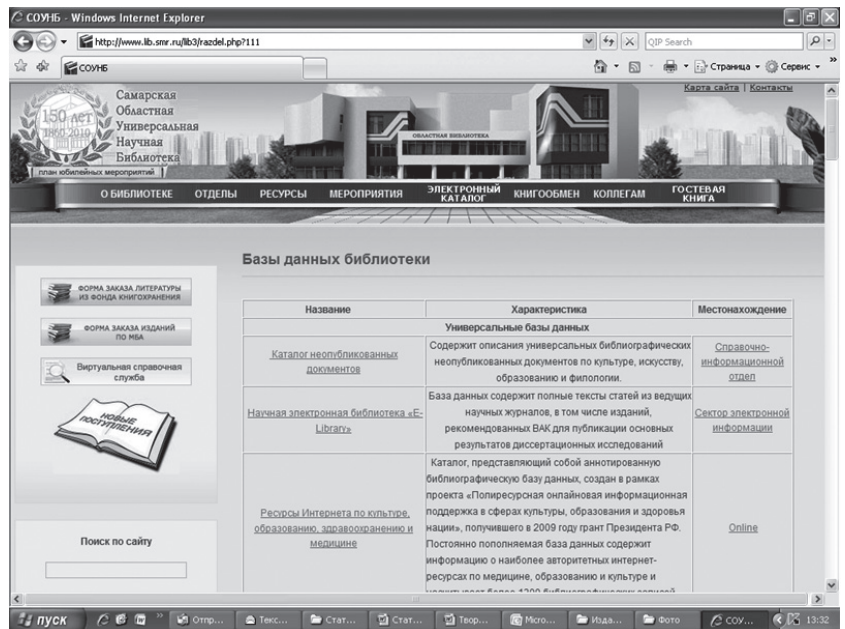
СОУНБ - Windows Internet Explorer

http://www.lib.smr.ru/lib3/razdel.php?111

QIP Search

СОУНБ

Страница · Сервис ·

150 лет 1860-2010

Самарская Областная Универсальная Научная Библиотека

план юбилейных мероприятий

Карта сайта | Контакты

ОБЛАСТНАЯ БИБЛИОТЕКА

О БИБЛИОТЕКЕ ОТДЕЛЫ РЕСУРСЫ МЕРОПРИЯТИЯ ЭЛЕКТРОННЫЙ КАТАЛОГ КНИГООБМЕН КОЛЛЕГАМ ГОСТЕВАЯ КНИГА

ФОРМА ЗАКАЗА ЛИТЕРАТУРЫ ИЗ ФОНДА КНИГОХРАНЕНИЯ

ФОРМА ЗАКАЗА ИЗДАНИЙ ПО МБА

Виртуальная справочная служба

НОВЫЕ ПОСТУПЛЕНИЯ

Поиск по сайту

Базы данных библиотеки

| Название | Характеристика | Местонахождение |
|---|---|---|
| Универсальные базы данных | | |
| Каталог неопубликованных документов | Содержит описания универсальных библиографических неопубликованных документов по культуре, искусству, образованию и филологии. | Справочно-информационной отдел |
| Научная электронная библиотека «E-Library» | База данных содержит полные тексты статей из ведущих научных журналов, в том числе изданий, рекомендованных ВАК для публикации основных результатов диссертационных исследований | Сектор электронной информации |
| Ресурсы Интернета по культуре, образованию, здравоохранению и медицине | Каталог, представляющий собой аннотированную библиографическую базу данных, создан в рамках проекта «Полиресурсная онлайновая информационная поддержка в сферах культуры, образования и здоровья нации», получившего в 2009 году грант Президента РФ. Постоянно пополняемая база данных содержит информацию о наиболее авторитетных интернет-ресурсах по медицине, образованию и культуре и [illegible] | Online |

пуск Отпр... Текс... Стат... Стат... Твор... Micro... Изда... Фото СОУ... 13:32